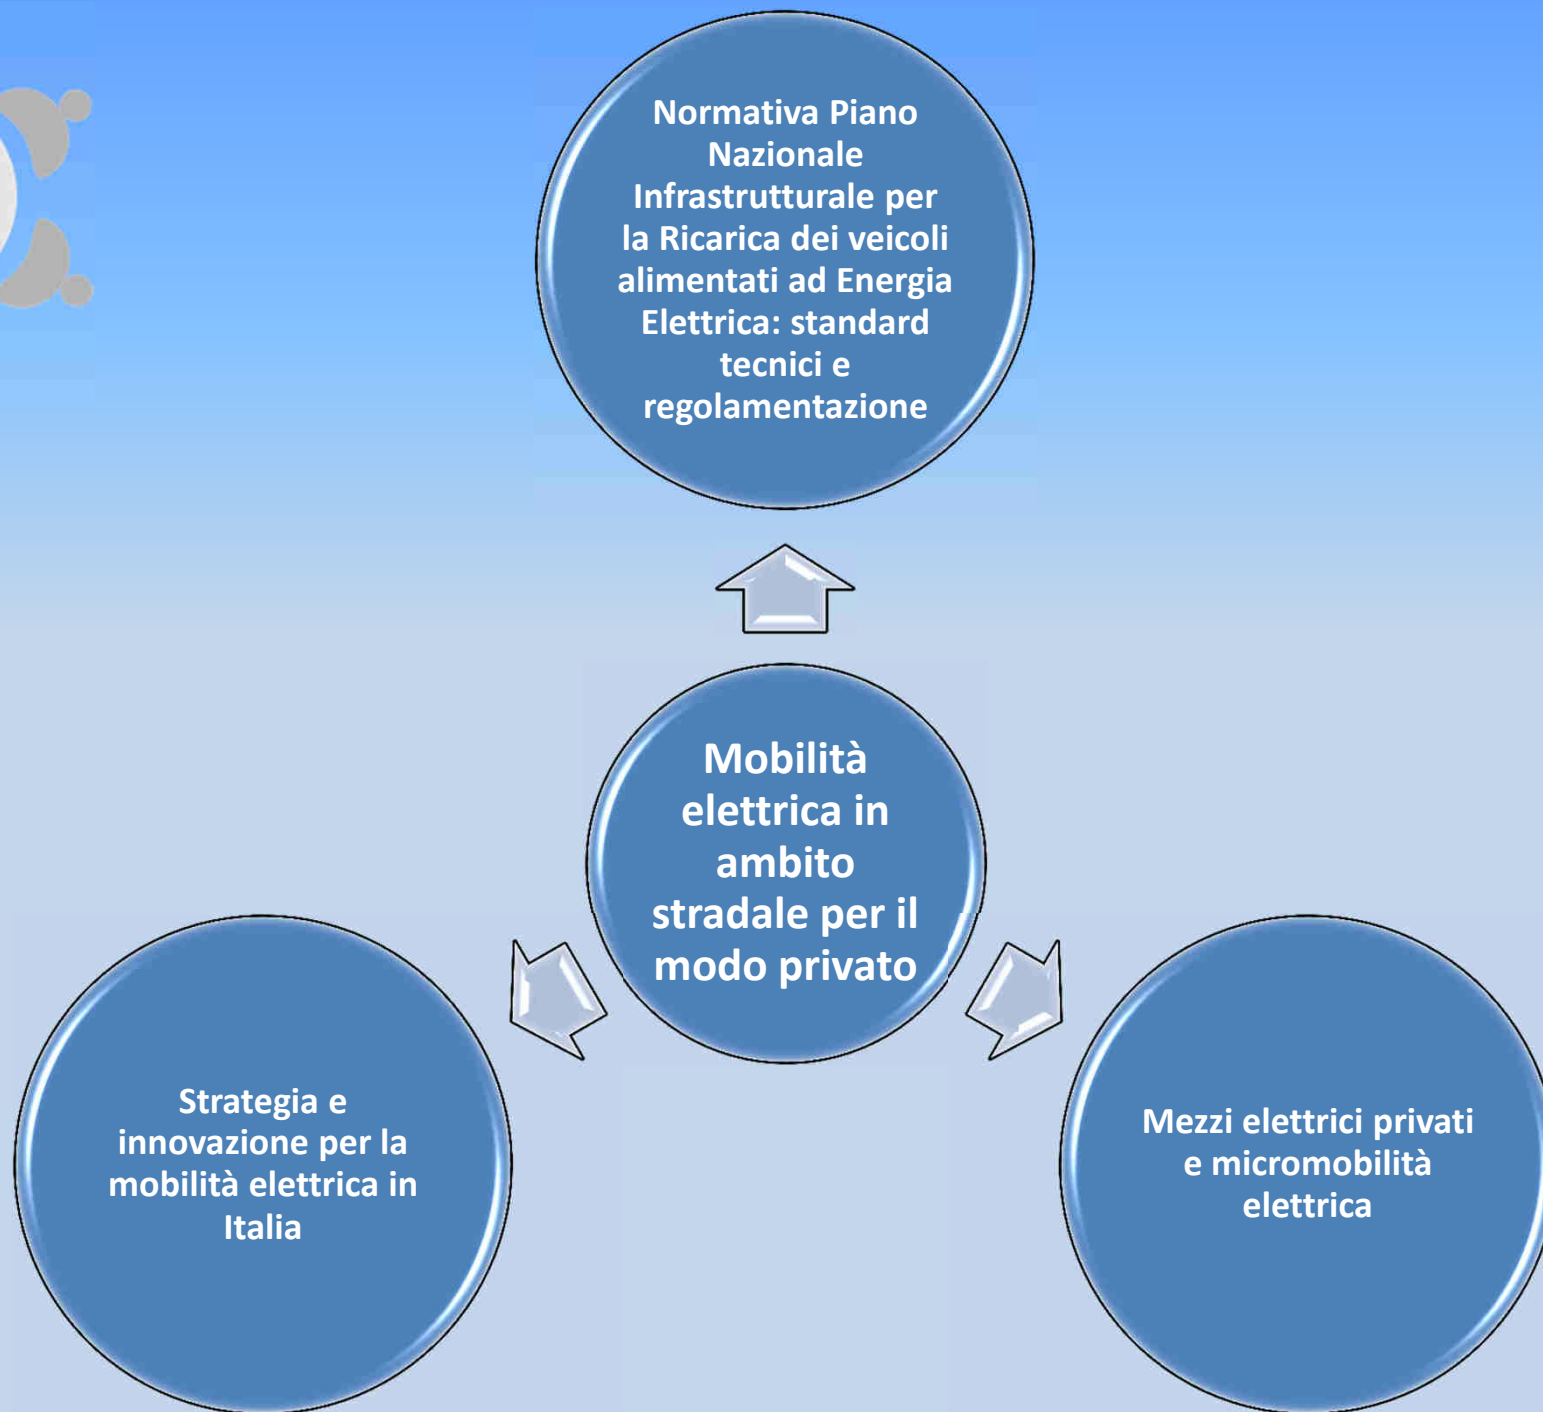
Normativa Piano Nazionale Infrastrutturale per la Ricarica dei veicoli alimentati ad Energia Elettrica: standard tecnici e regolamentazione

Mobilità elettrica in ambito stradale per il modo privato

Strategia e innovazione per la mobilità elettrica in Italia

Mezzi elettrici privati e micromobilità elettrica